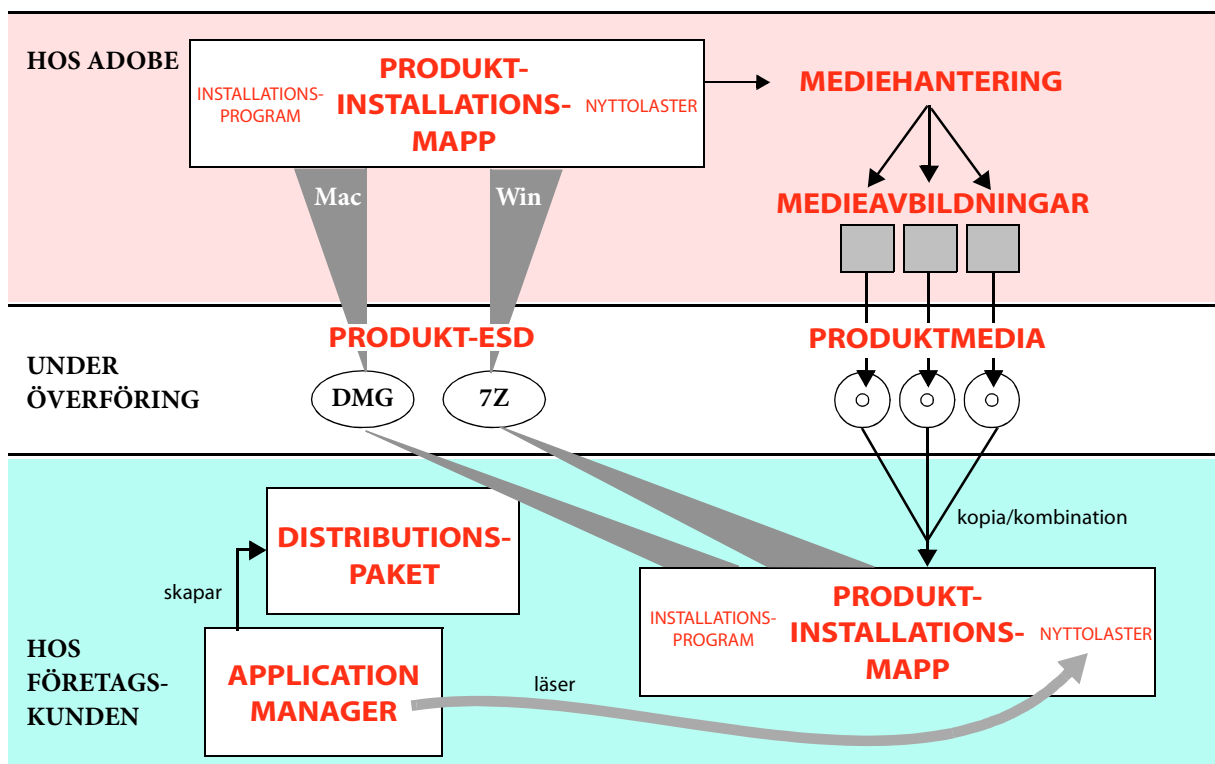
HOS ADOBE

INSTALLATIONSPROGRAM

PRODUKTINSTALLATIONSMAPP

NYTTOLASTER

MEDIEHANTERING

Mac

Win

MEDIEAVBILDNINGAR

UNDER ÖVERFÖRING

PRODUKT-ESD

DMG

7Z

PRODUKTMEDIA

kopia/kombination

DISTRIBUTIONSPAKET

skapar

HOS FÖRETAGSKUNDEN

APPLICATION MANAGER

läser

INSTALLATIONSPROGRAM

PRODUKTINSTALLATIONSMAPP

NYTTOLASTER